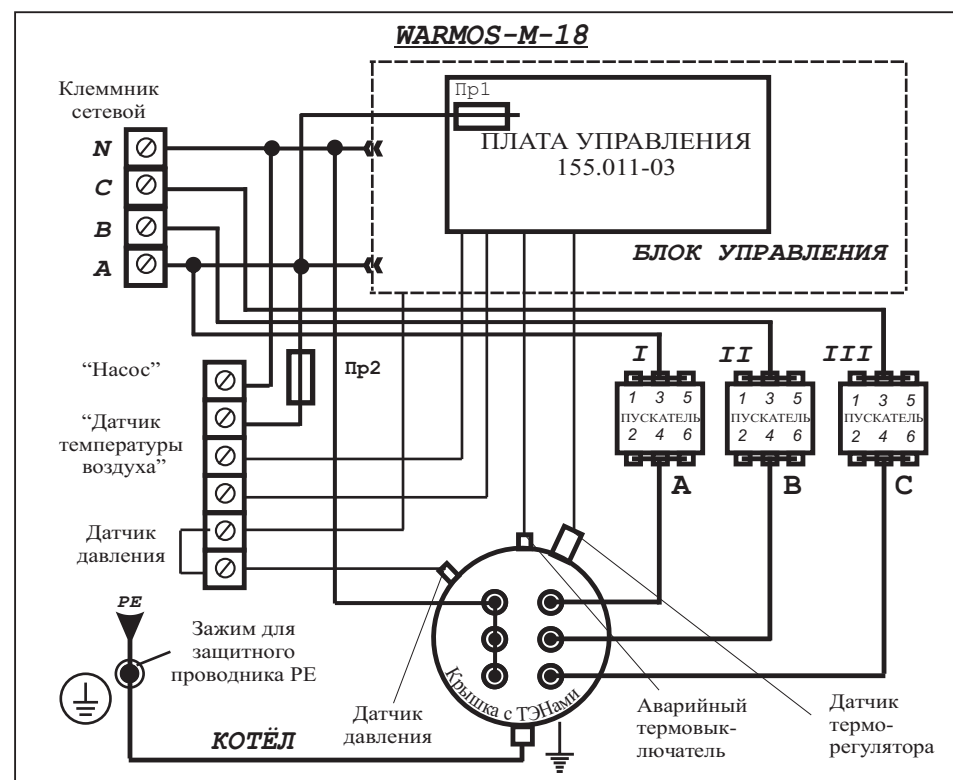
WARMOS-M-18

Клеммник сетевой

N
C
B
A

Пр1

ПЛАТА УПРАВЛЕНИЯ 155.011-03

БЛОК УПРАВЛЕНИЯ

"Насос"

Пр2

"Датчик температуры воздуха"

Датчик давления

I
1 3 5
ПУСКАТЕЛЬ
2 4 6

II
1 3 5
ПУСКАТЕЛЬ
2 4 6

III
1 3 5
ПУСКАТЕЛЬ
2 4 6

A
B
C

PE

Зажим для защитного проводника PE

Крышка с ТЭНами

Датчик давления

КОТЁЛ

Аварийный термовыключатель

Датчик терморегулятора